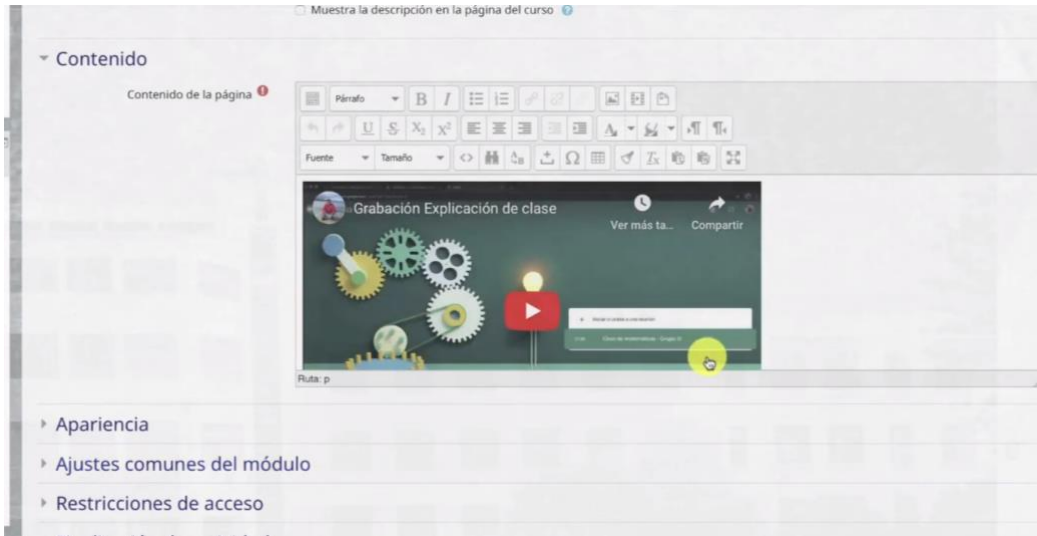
Muestra la descripción en la página del curso

Contenido

Contenido de la página

Párrafo

Fuente Tamaño

Grabación Explicación de clase

Ver más ta... Compartir

Ruta: p

Apariencia

Ajustes comunes del módulo

Restricciones de acceso